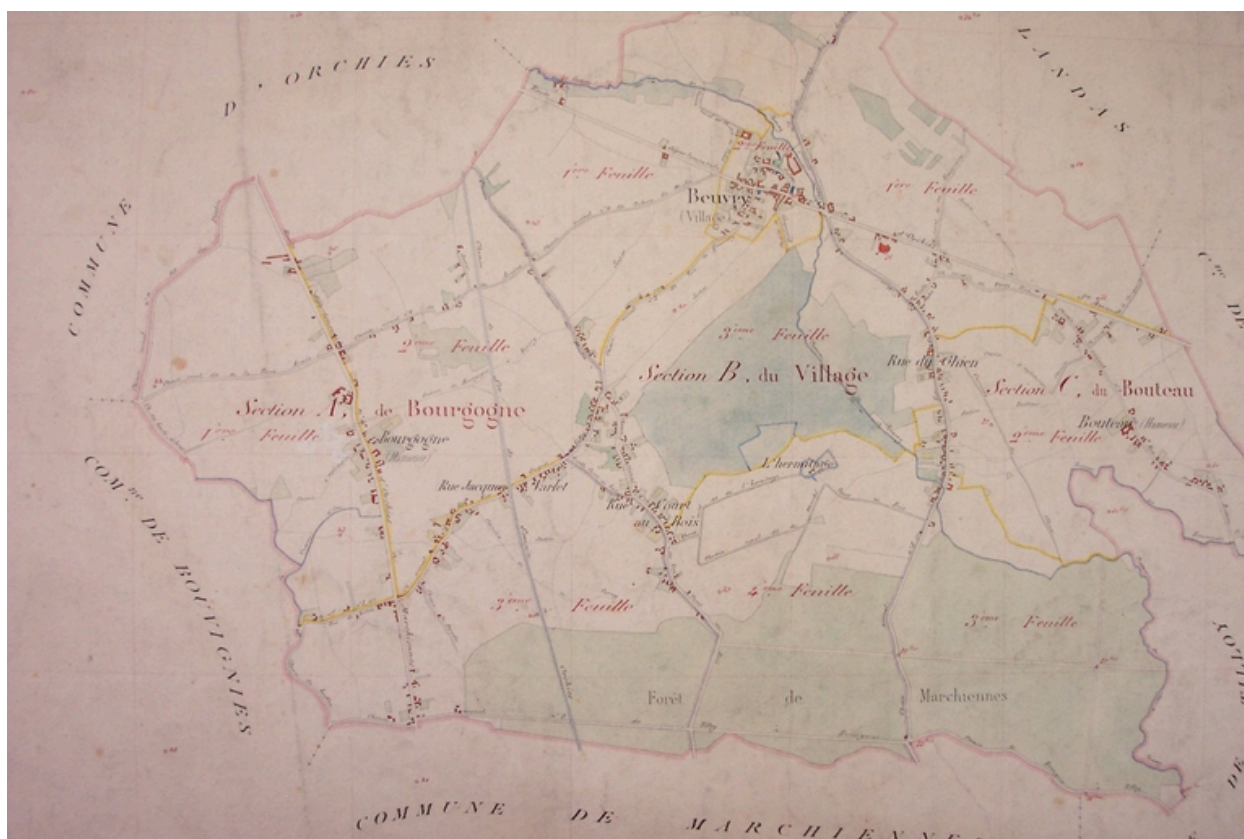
D'ORCHIES

LANDAS

COMMUNE

Cne DE

COMne DE BOUVIGNIES

COMMUNE DE MARCHIENNES

1ère Feuille

Beuvry
(Village)

1ère Feuille

2ème Feuille

3ème Feuille

Section B. du Village

Rue du Chien

Section C. du Bouteau

Section A. de Bourgogne

1ère Feuille

Bourgogne
(Hameau)

Bouteau (Hameau)

2ème Feuille

L'hermitage

Rue Jacques Varlet

Rue Court au Bois

3ème Feuille

4ème Feuille

3ème Feuille

Forêt de Marchiennes